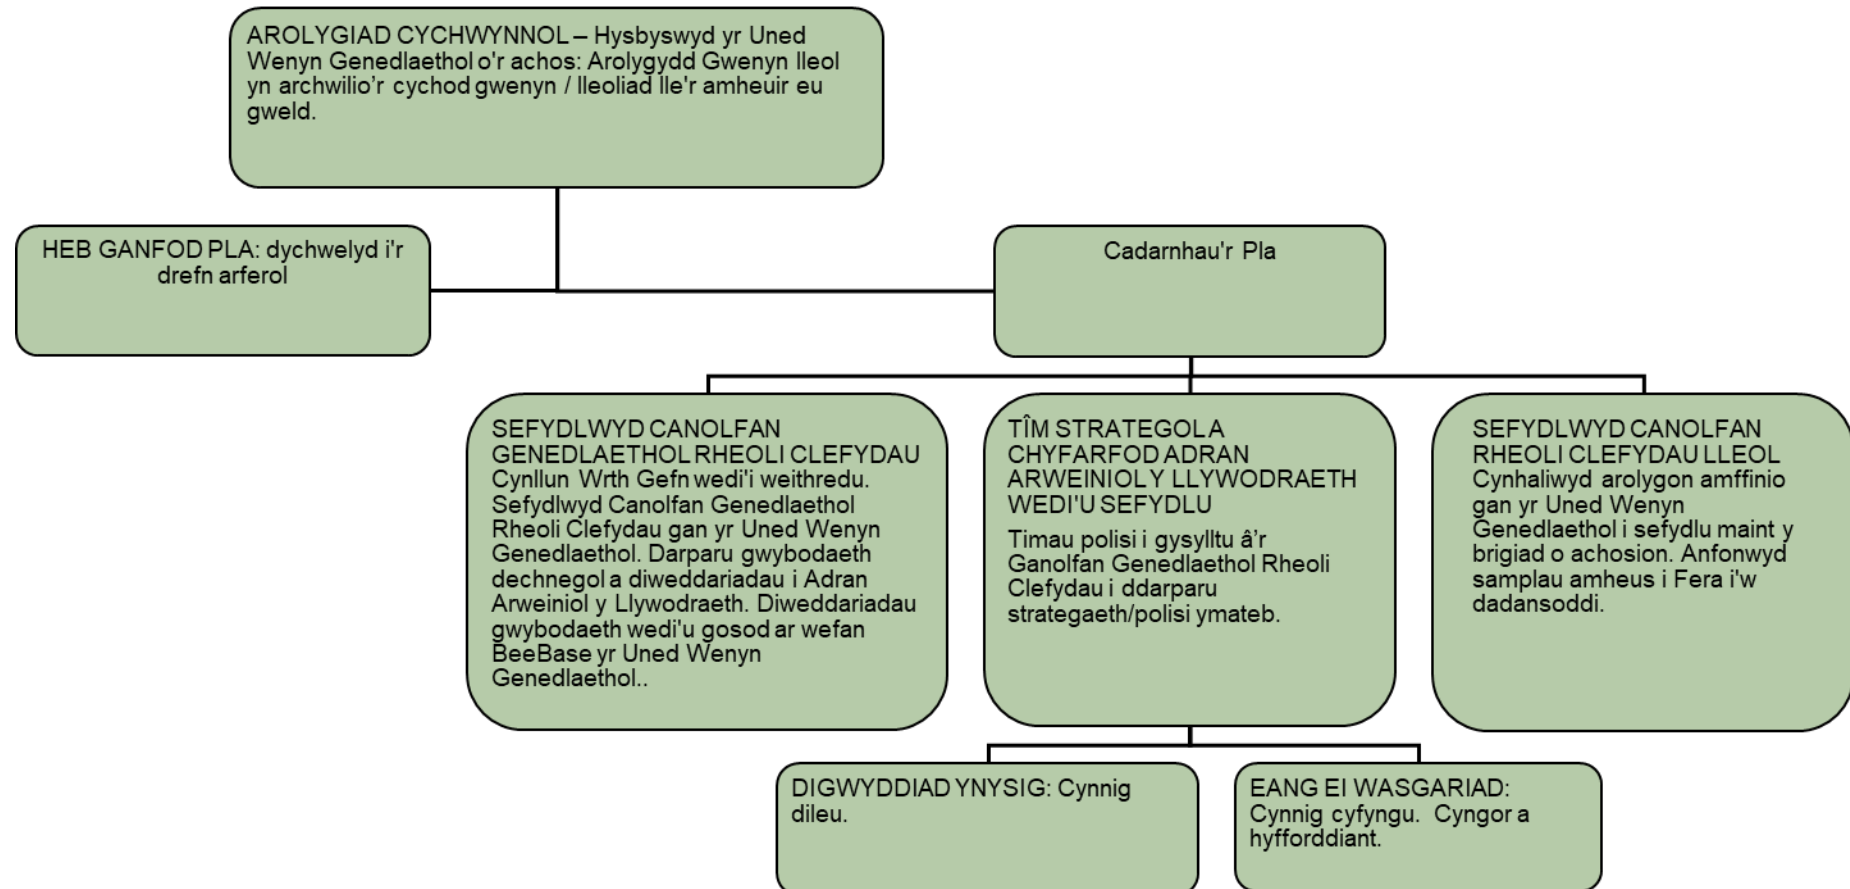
AROLYGIAD CYCHWYNNOL – Hysbyswyd yr Uned Wenyn Genedlaethol o'r achos: Arolygydd Gwenyn lleol yn archwilio'r cychod gwenyn / lleoliad lle'r amheuir eu gweld.

HEB GANFOD PLA: dychwelyd i'r drefn arferol

Cadarnhau'r Pla

SEFYDLWYD CANOLFAN GENEDLAETHOL RHEOLI CLEFYDAU
Cynllun Wrth Gefn wedi'i weithredu. Sefydlwyd Canolfan Genedlaethol Rheoli Clefydau gan yr Uned Wenyn Genedlaethol. Darparu gwybodaeth dechnegol a diweddariadau i Adran Arweiniol y Llywodraeth. Diweddariadau gwybodaeth wedi'u gosod ar wefan BeeBase yr Uned Wenyn Genedlaethol..

TÎM STRATEGOL A CHYFARFOD ADRAN ARWEINIOL Y LLYWODRAETH WEDI'U SEFYDLU
Timau polisi i gysylltu â'r Ganolfan Genedlaethol Rheoli Clefydau i ddarparu strategaeth/polisi ymateb.

SEFYDLWYD CANOLFAN RHEOLI CLEFYDAU LLEOL
Cynhaliwyd arolygon amffinio gan yr Uned Wenyn Genedlaethol i sefydlu maint y brigiad o achosion. Anfonwyd samplau amheus i Fera i'w dadansoddi.

DIGWYDDIAD YNYSIG: Cynnig dileu.

EANG EI WASGARIAD: Cynnig cyfyngu. Cyngor a hyfforddiant.